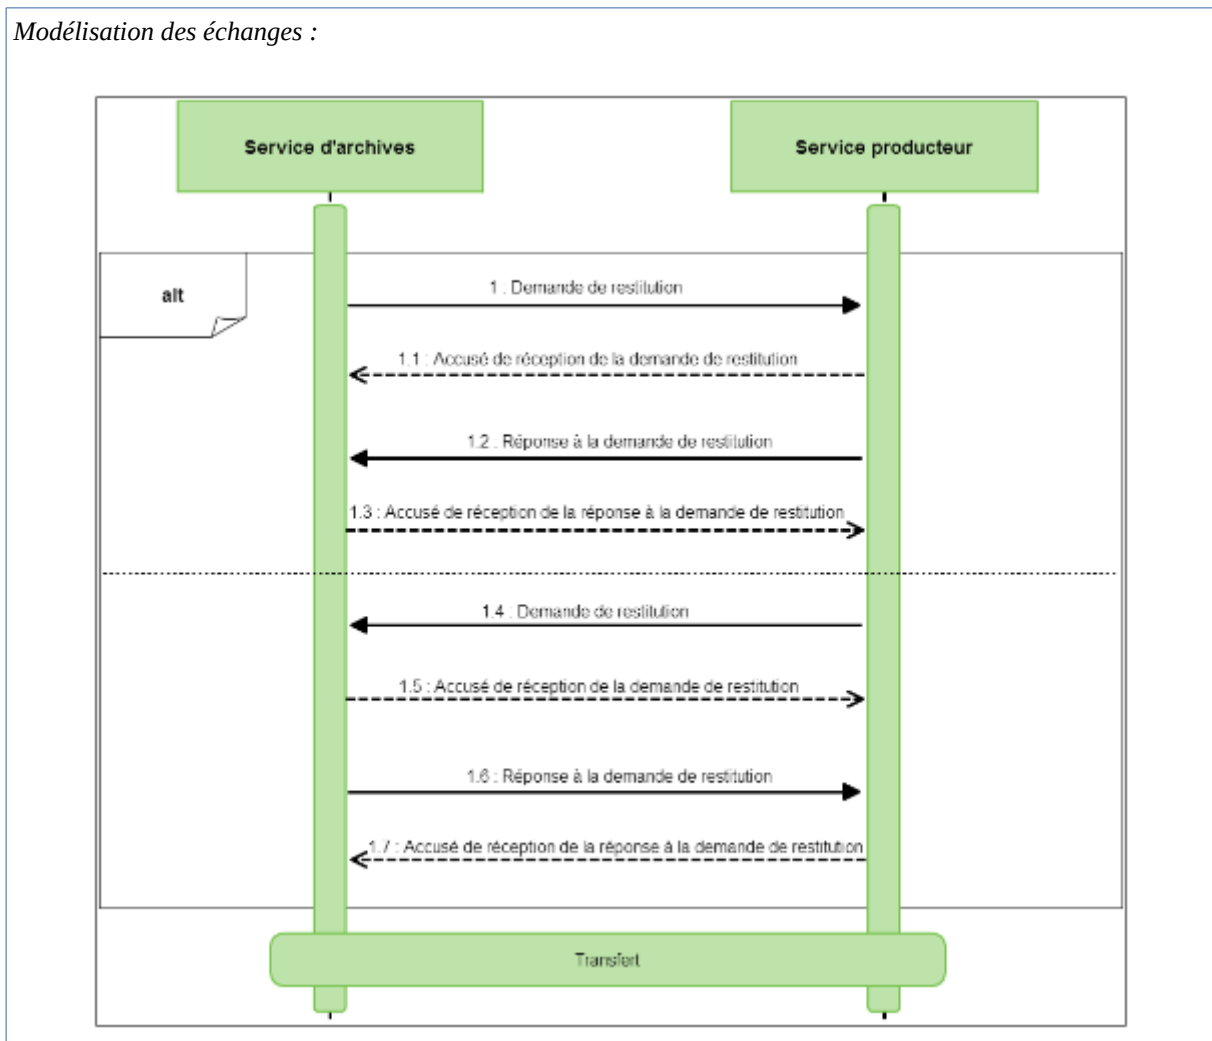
Modélisation des échanges :

Service d'archives

Service producteur

alt

1. Demande de restitution

1.1 : Accusé de réception de la demande de restitution

1.2 : Réponse à la demande de restitution

1.3 : Accusé de réception de la réponse à la demande de restitution

1.4 : Demande de restitution

1.5 : Accusé de réception de la demande de restitution

1.6 : Réponse à la demande de restitution

1.7 : Accusé de réception de la réponse à la demande de restitution

Transfert